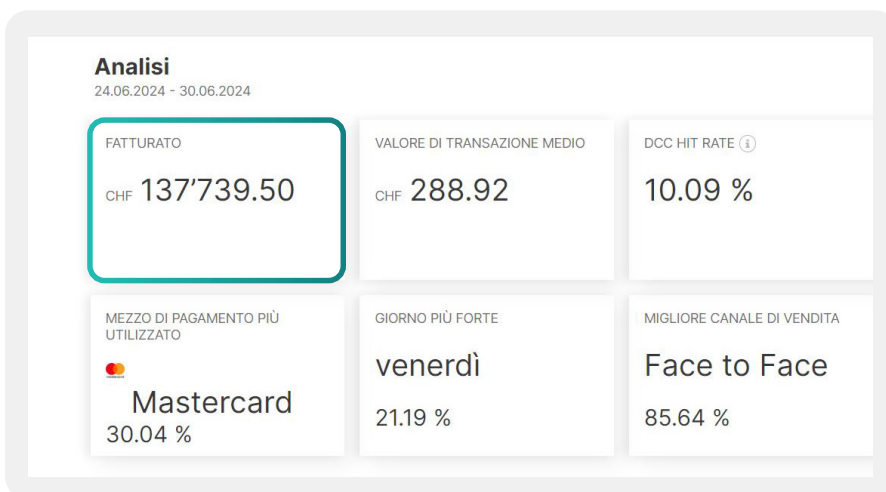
Analisi
24.06.2024 - 30.06.2024

FATTURATO
CHF 137’739.50

VALORE DI TRANSAZIONE MEDIO
CHF 288.92

DCC HIT RATE i
10.09 %

MEZZO DI PAGAMENTO PIÙ UTILIZZATO
Mastercard
30.04 %

GIORNO PIÙ FORTE
venerdì
21.19 %

MIGLIORE CANALE DI VENDITA
Face to Face
85.64 %